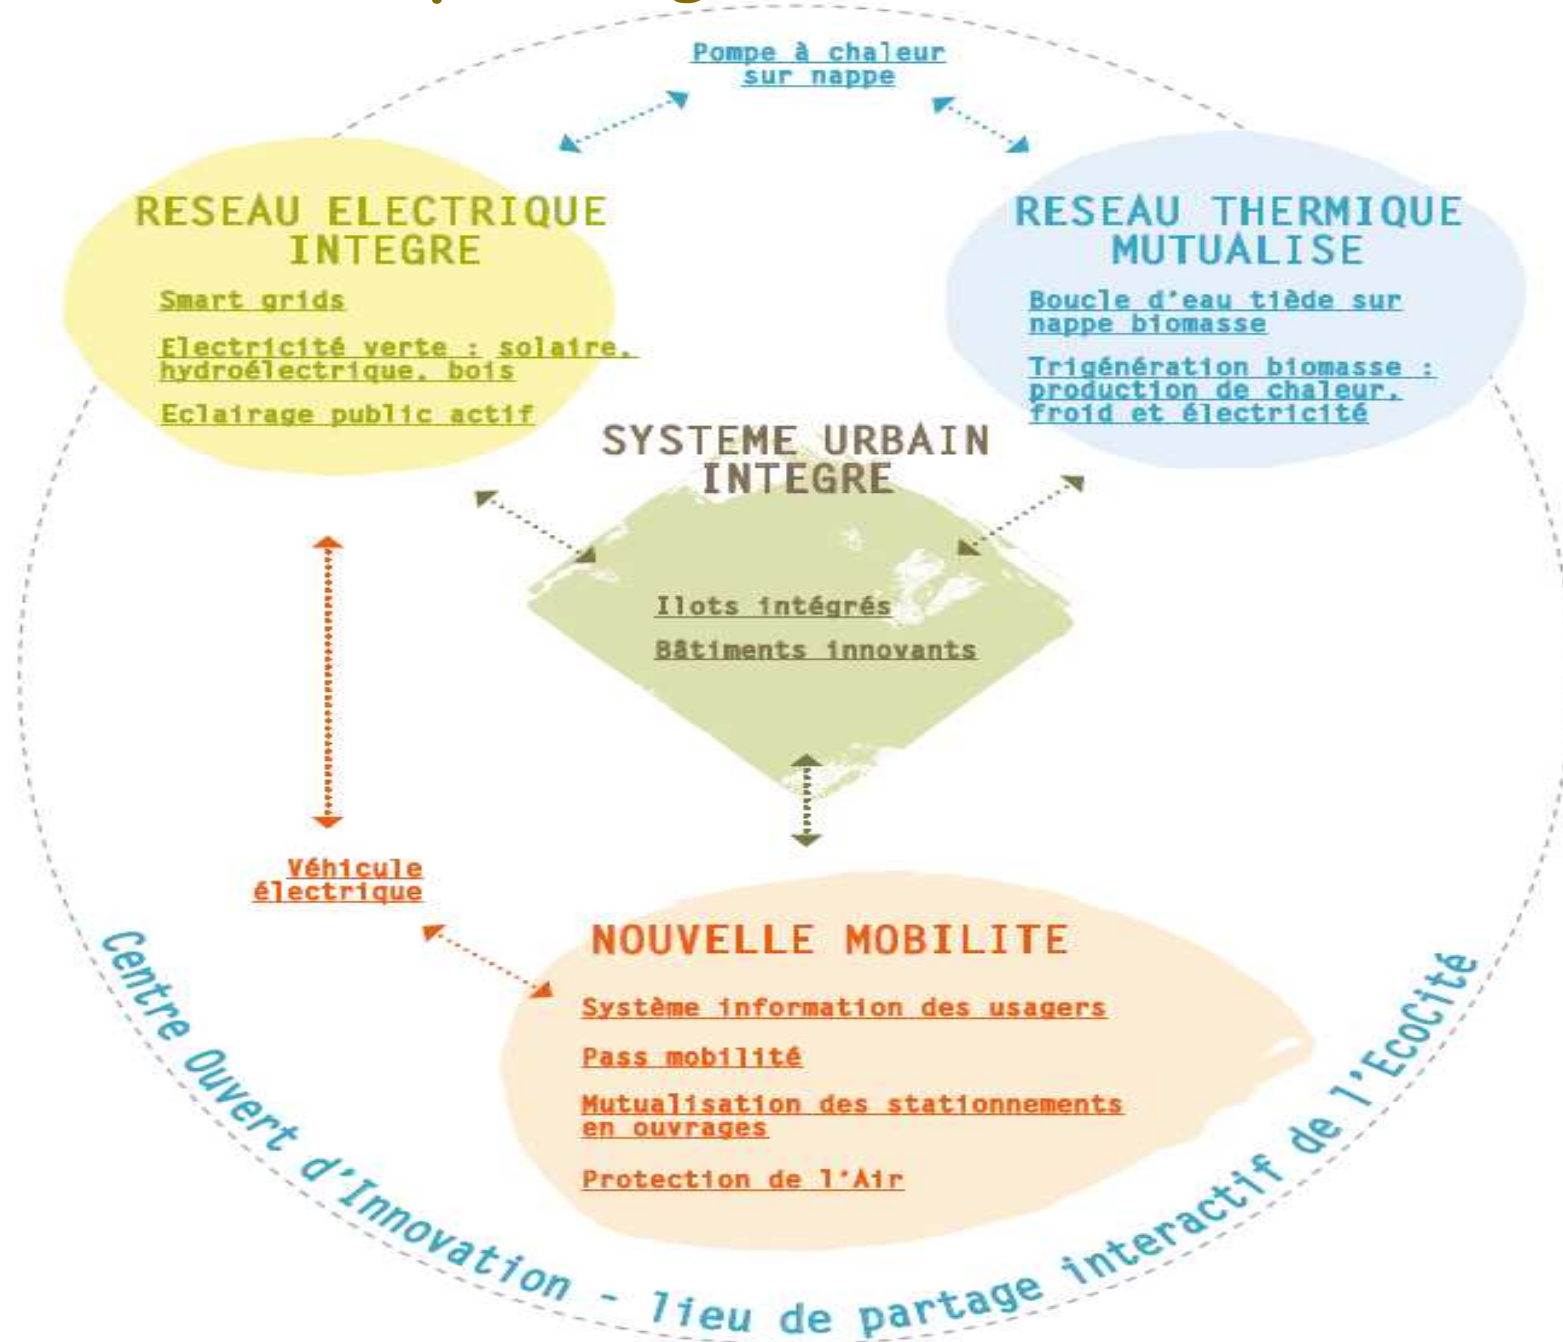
Pompe à chaleur sur nappe

RESEAU ELECTRIQUE INTEGRE

Smart grids

Electricité verte : solaire, hydroélectrique, bois

Eclairage public actif

RESEAU THERMIQUE MUTUALISE

Boucle d'eau tiède sur nappe biomasse

Trigénération biomasse : production de chaleur, froid et électricité

SYSTEME URBAIN INTEGRE

Ilots intégrés

Bâtiments innovants

Véhicule électrique

NOUVELLE MOBILITE

Système information des usagers

Pass mobilité

Mutualisation des stationnements en ouvrages

Protection de l'Air

Centre Ouvert d'Innovation - lieu de partage interactif de l'EcoCité